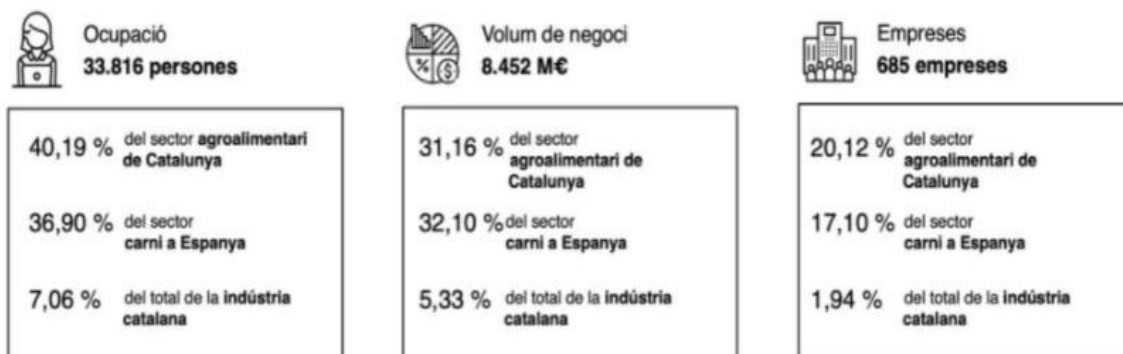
Ocupació
33.816 persones

40,19 % del sector agroalimentari de Catalunya

36,90 % del sector carni a Espanya

7,06 % del total de la indústria catalana

Volum de negoci
8.452 M€

31,16 % del sector agroalimentari de Catalunya

32,10 % del sector carni a Espanya

5,33 % del total de la indústria catalana

Empreses
685 empreses

20,12 % del sector agroalimentari de Catalunya

17,10 % del sector carni a Espanya

1,94 % del total de la indústria catalana